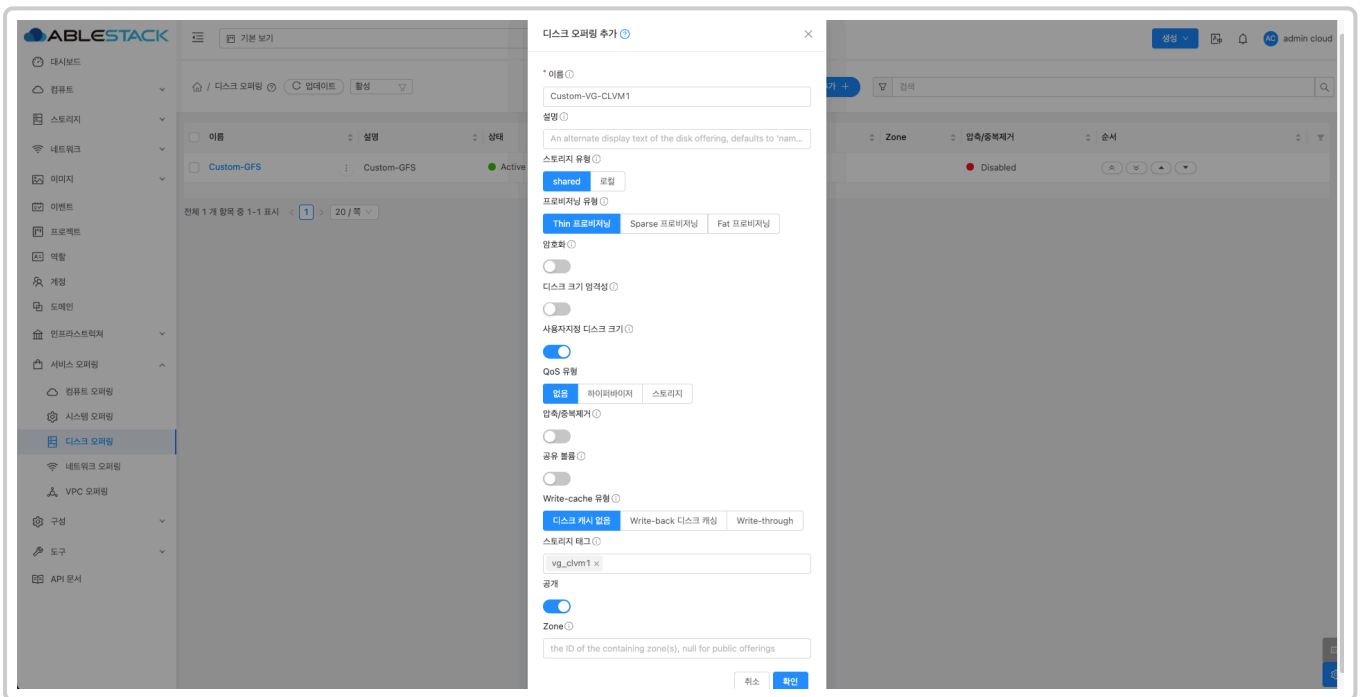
ABLESTACK
기본 보기
생성
admin cloud
대시보드
컴퓨트
스토리지
네트워크
이미지
이벤트
프로젝트
역할
계정
도메인
인프라스트럭쳐
서비스 오퍼링
컴퓨트 오퍼링
시스템 오퍼링
디스크 오퍼링
네트워크 오퍼링
VPC 오퍼링
구성
도구
API 문서

디스크 오퍼링 | 업데이트 | 활성
| 이름 | 설명 | 상태 | Zone | 압축/중복제거 | 순서 |
|---|---|---|---|---|---|
| Custom-GFS | Custom-GFS | Active | | Disabled | |
전체 1 개 항목 중 1-1 표시 1 20 / 쪽
검색

디스크 오퍼링 추가
* 이름
Custom-VG-CLVM1
설명
An alternate display text of the disk offering, defaults to 'nam...
스토리지 유형
shared 로컬
프로비저닝 유형
Thin 프로비저닝 Sparse 프로비저닝 Fat 프로비저닝
암호화
디스크 크기 엄격성
사용자지정 디스크 크기
QoS 유형
없음 하이퍼바이저 스토리지
압축/중복제거
공유 볼륨
Write-cache 유형
디스크 캐시 없음 Write-back 디스크 캐싱 Write-through
스토리지 태그
vg_clvm1 ×
공개
Zone
the ID of the containing zone(s), null for public offerings
취소 확인